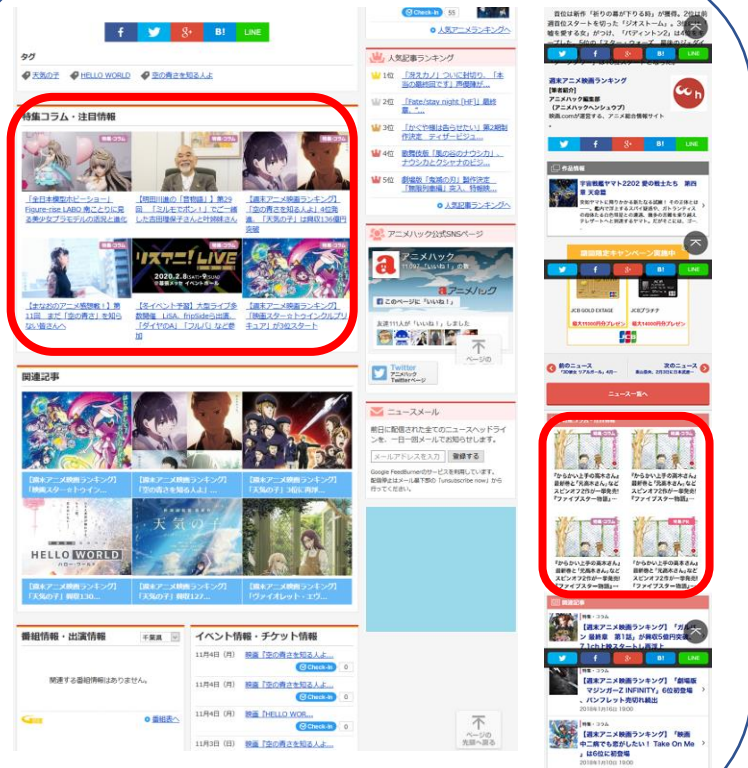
f G+ B! LINE

タグ

天気の子 HELLO WORLD 空の青さを知る人よ

特集コラム・注目情報

特集・コラム

「全日本模型ホビーショー」Figure-rise LABO 萌とロボに見る美少女プラモデルの現状と進化

【明田川進の「音物語」】第29回 「ミルモでポン!」でご一緒した吉田理保子さんと叶姉妹さん

【週末アニメ映画ランキング】「空の青さを知る人よ」4位発進、「天気の子」は興収136億円突破

【まなおのアニメ感想戦!】第11回 まだ「空の青さ」を知らない皆さんへ

リスアニ! LIVE 2020.2.8(SAT)・9(SUN)

【ネイベント予習】大型ライブ多数開催 LiSA、fripSide出演、「ダイヤのA」「フルバ」など参加

【週末アニメ映画ランキング】「映画スター☆トゥインクルプリキュア」が3位スタート

関連記事

【週末アニメ映画ランキング】「映画スタートゥイン...

【週末アニメ映画ランキング】「空の青さを知る人よ」...

【週末アニメ映画ランキング】「天気の子」3位に再浮...

HELLO WORLD

天気の子

【週末アニメ映画ランキング】「天気の子」興収130...

【週末アニメ映画ランキング】「天気の子」興収127...

【週末アニメ映画ランキング】「ヴァイオレット・エヴ...

番組情報・出演情報 千葉県

関連する番組情報はありません。

番組表へ

イベント情報・チケット情報

11月4日(月) 映画「空の青さを知る人よ」...
Check-in 0

11月4日(月) 映画「空の青さを知る人よ」...
Check-in 0

11月4日(月) 映画「HELLO WOR...
Check-in 0

11月3日(日) 映画「空の青さを知る人よ」...

Check-in 55

人気アニメランキングへ

人気記事ランキング

1位 「冴えカノ」ついに封切り、「本当の最終回です」声優陣が...

2位 「Fate/stay night [HF]」最終章、"...

3位 「かぐや様は告らせたい」第2期制作決定 ティザービジュ...

4位 劇場版「風の谷のナウシカ」、ナウシカとクシャナのビジ...

5位 劇場版「鬼滅の刃」製作決定「無限列車編」突入、特報映...

人気記事ランキングへ

アニメハック公式SNSページ

アニメハック

このページに「いいね!」

友達111人が「いいね!」しました

ページの

Twitter アニメハック Twitterページ

ニュースメール

毎日配信された全てのニュースヘッドラインを、一日一回メールでお知らせします。

メールアドレスを入力 登録する

Google FeedBurnerのサービスを利用しています。配信停止はメール最下部の「unsubscribe now」から行ってください。

ページの先頭へ戻る

首位は新作「折りの幕が下りる時」が獲得。2位は前週首位スタートを切った「ジオストーム」。3位... を獲得する女」がつけ、「パディントン2」は4位...

週末アニメ映画ランキング
【筆者紹介】
アニメハック編集部
(アニメハックヘンシュウブ)
映画.comが運営する、アニメ総合情報サイト。

作品情報

宇宙戦艦ヤマト2202 愛の戦士たち 第四章 天命篇

期間限定キャンペーン実施中

JCB GOLD EXTAGE

JCBプラチナ

前のニュース

次のニュース

ニュース一覧へ

「からかい上手の高木さん」最新巻と「元高木さん」などスピンオフ2作が一挙発売!「ファイフスター物語」...

「からかい上手の高木さん」最新巻と「元高木さん」などスピンオフ2作が一挙発売!「ファイフスター物語」...

「からかい上手の高木さん」最新巻と「元高木さん」などスピンオフ2作が一挙発売!「ファイフスター物語」...

「からかい上手の高木さん」最新巻と「元高木さん」などスピンオフ2作が一挙発売!「ファイフスター物語」...

関連記事

【週末アニメ映画ランキング】「ガルパン 最終章 第1話」が興収5億円突破 7.1ch上映スタートし再浮上

【週末アニメ映画ランキング】「劇場版 マジンガーZ INFINITY」6位初登場、パンフレット完売も続出
2018年1月16日 19:00

【週末アニメ映画ランキング】「映画 中二病でも恋がしたい! Take On Me」は6位に初登場
2018年1月10日 19:00